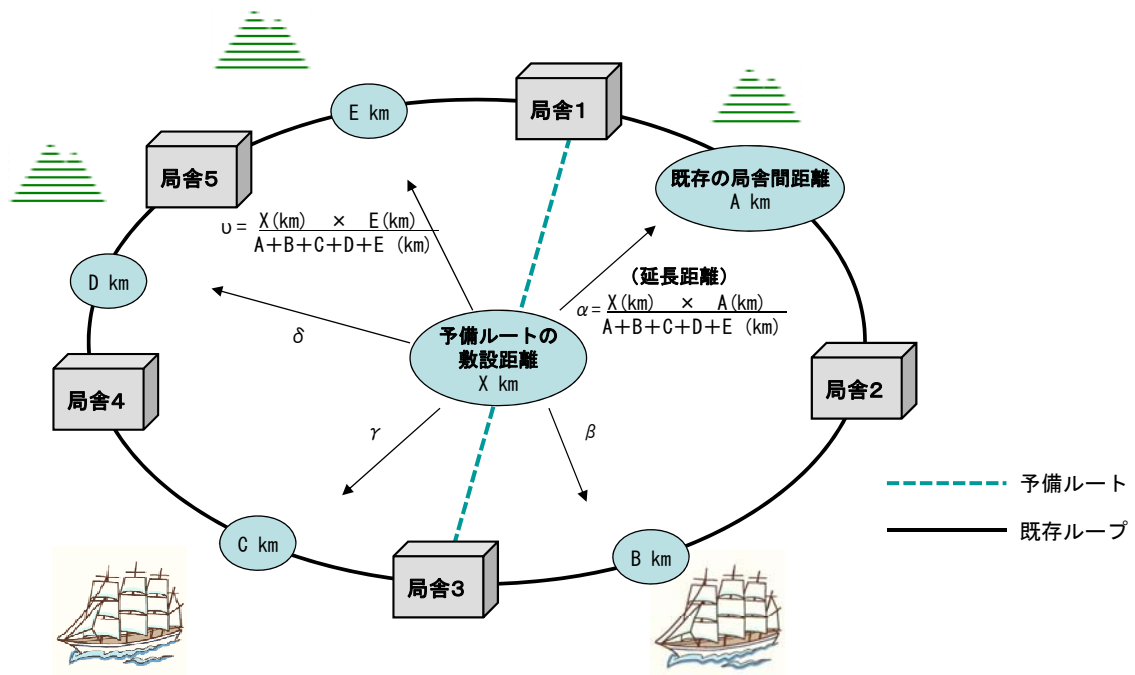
E km

局舎1

局舎5

既存の局舎間距離
A km

$\upsilon = \frac{X(km) \times E(km)}{A+B+C+D+E\ (km)}$

D km

（延長距離）

$\alpha = \frac{X(km) \times A(km)}{A+B+C+D+E\ (km)}$

$\delta$

予備ルートの
敷設距離
X km

局舎4

局舎2

$\gamma$

$\beta$

予備ルート

既存ループ

C km

B km

局舎3